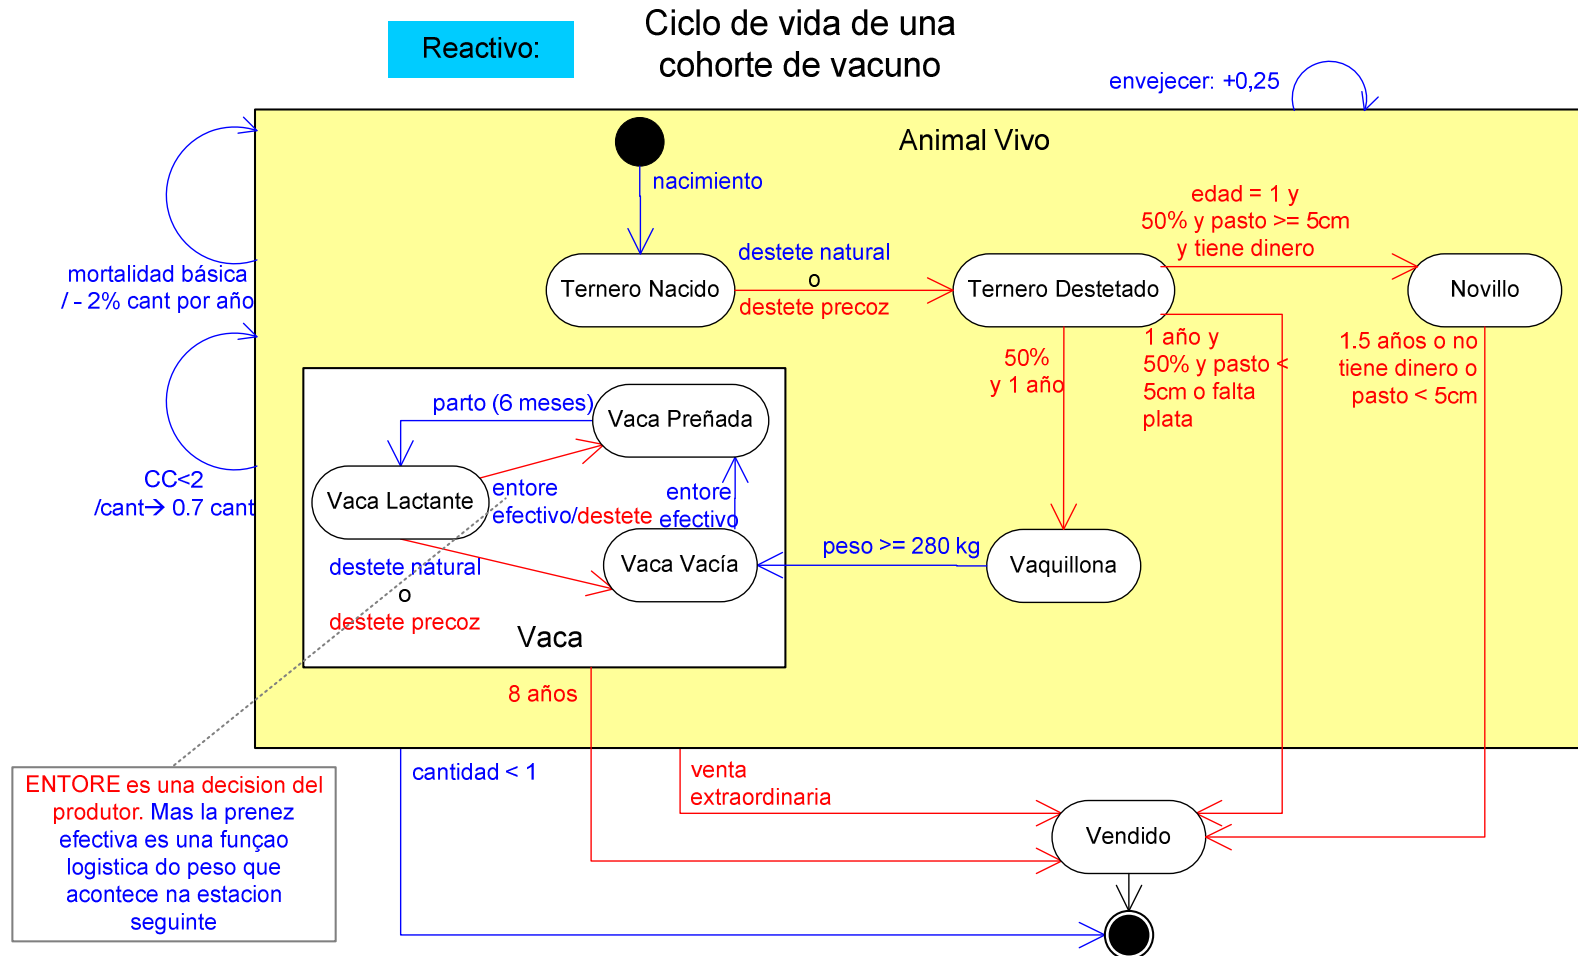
Reactivo:

Ciclo de vida de una cohorte de vacuno

envejecer: +0,25

Animal Vivo

nacimiento

mortalidad básica / - 2% cant por año

CC<2 /cant→ 0.7 cant

Ternero Nacido

destete natural
o
destete precoz

Ternero Destetado

edad = 1 y
50% y pasto >= 5cm
y tiene dinero

Novillo

1.5 años o no tiene dinero o pasto < 5cm

50%
y 1 año

1 año y
50% y pasto <
5cm o falta
plata

parto (6 meses)

Vaca Preñada

Vaca Lactante

entore
efectivo/destete

entore
efectivo

Vaca Vacía

peso >= 280 kg

Vaquillona

destete natural
o
destete precoz

Vaca

8 años

cantidad < 1

venta
extraordinaria

Vendido

ENTORE es una decision del produtor. Mas la prenez efectiva es una funçao logistica do peso que acontece na estacion seguinte